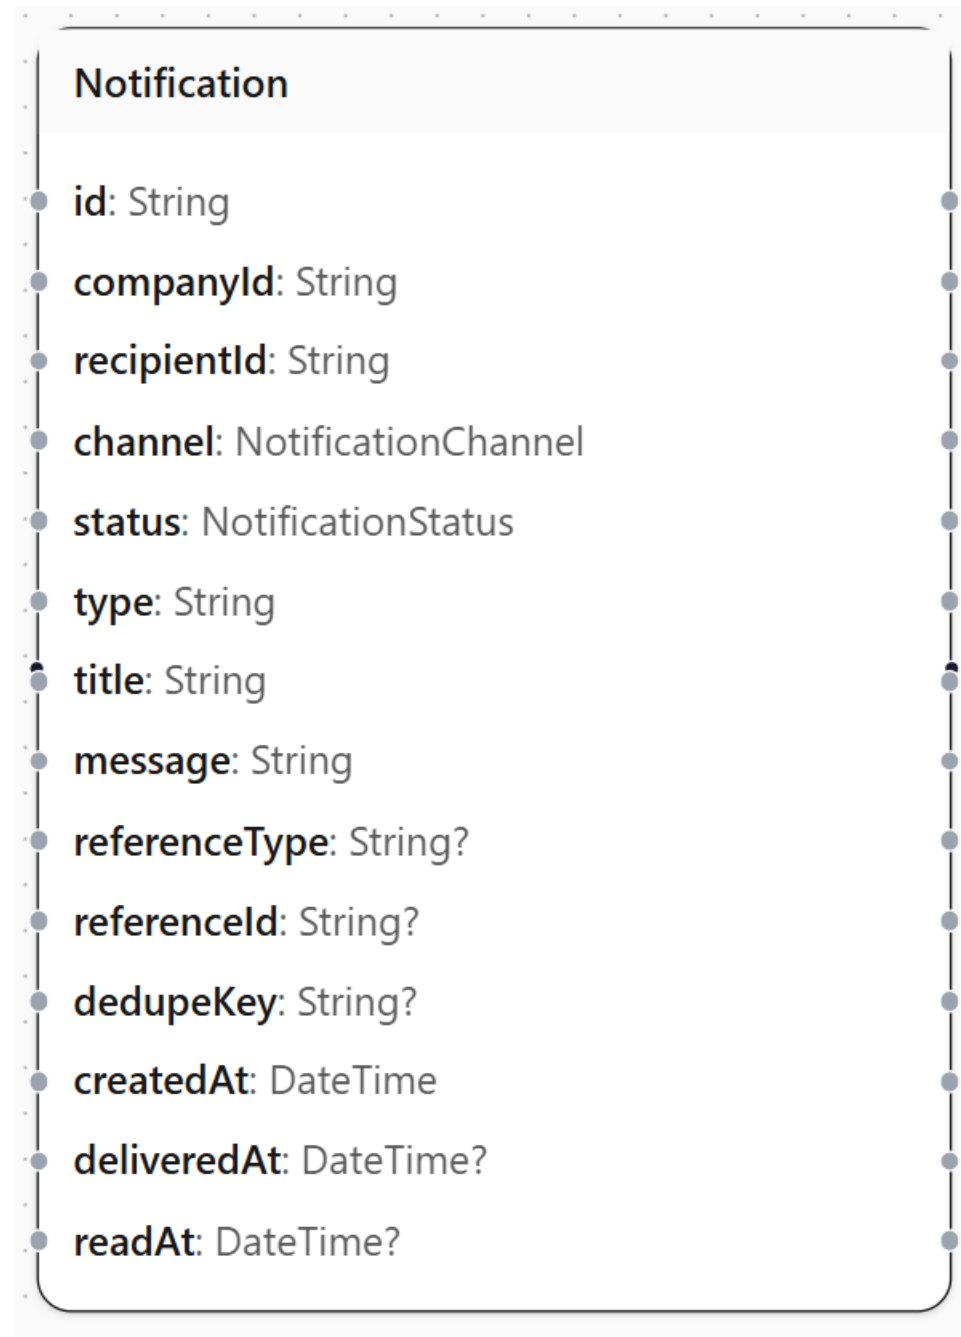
Notification

id: String

companyId: String

recipientId: String

channel: NotificationChannel

status: NotificationStatus

type: String

title: String

message: String

referenceType: String?

referenceId: String?

dedupeKey: String?

createdAt: DateTime

deliveredAt: DateTime?

readAt: DateTime?